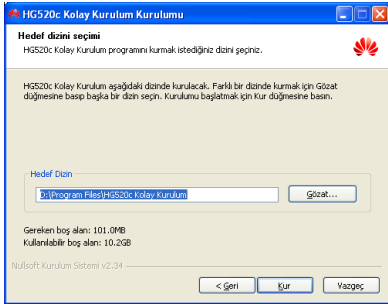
HG520c Kolay Kurulum Kurulumu

Hedef dizini seçimi
HG520c Kolay Kurulum programını kurmak istediğiniz dizini seçiniz.

HG520c Kolay Kurulum aşağıdaki dizinde kurulacak. Farklı bir dizinde kurmak için Gözat düğmesine basıp başka bir dizin seçin. Kurulumu başlatmak için Kur düğmesine basın.

Hedef Dizin
D:\Program Files\HG520c Kolay Kurulum
Gözat...

Gereken boş alan: 101.0MB
Kullanılabilir boş alan: 10.2GB

Nullsoft Kurulum Sistemi v2.34

< Geri
Kur
Vazgeç